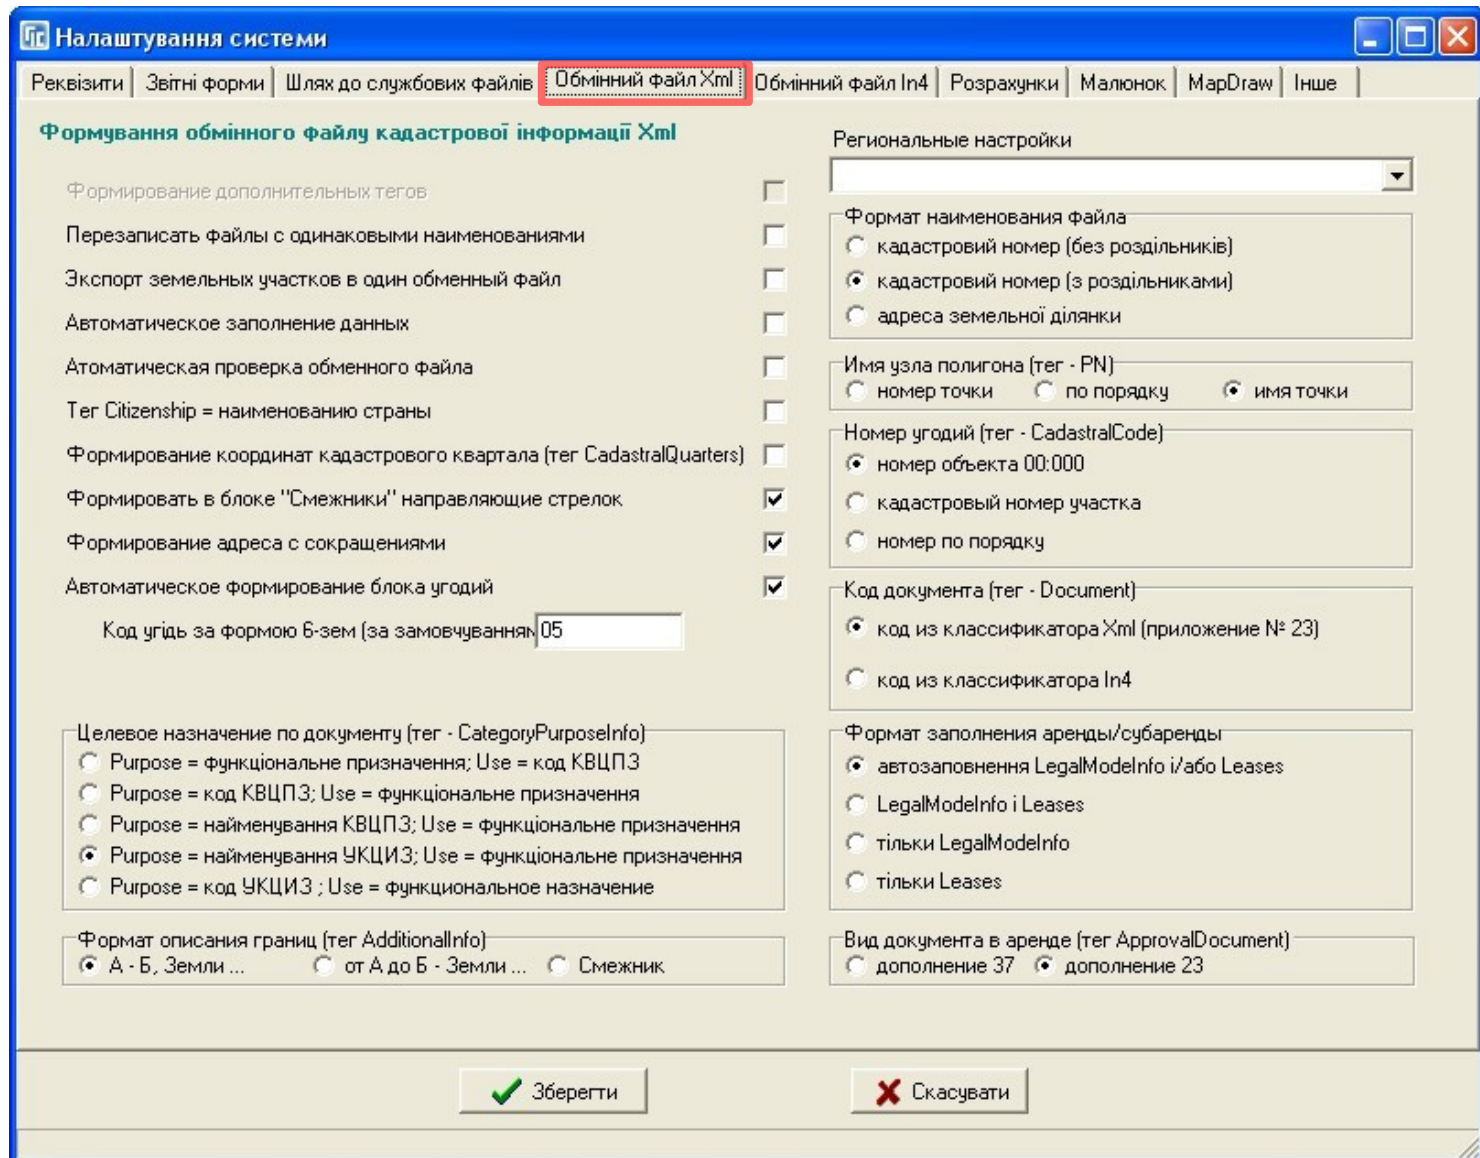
Налаштування системи

Реквізити | Звітні форми | Шлях до службових файлів | Обмінний файл Xml | Обмінний файл In4 | Розрахунки | Малюнок | MapDraw | Інше

Формування обмінного файлу кадастрової інформації Xml

Формирование дополнительных тегов
Перезаписать файлы с одинаковыми наименованиями
Экспорт земельных участков в один обменный файл
Автоматическое заполнение данных
Атоматическая проверка обменного файла
Тег Citizenship = наименованию страны
Формирование координат кадастрового квартала (тег CadastralQuarters)
Формировать в блоке "Смежники" направляющие стрелок
Формирование адреса с сокращениями
Автоматическое формирование блока угодий
Код угідь за формою 6-зем (за замовчуванням 05

Целевое назначение по документу (тег - CategoryPurposeInfo)
Purpose = функціональне призначення; Use = код КВЦПЗ
Purpose = код КВЦПЗ; Use = функціональне призначення
Purpose = найменування КВЦПЗ; Use = функціональне призначення
Purpose = найменування УКЦИЗ; Use = функціональне призначення
Purpose = код УКЦИЗ ; Use = функциональное назначение

Формат описания границ (тег AdditionalInfo)
А - Б, Земли ...
от А до Б - Земли ...
Смежник

Региональные настройки

Формат наименования файла
кадастровий номер (без роздільників)
кадастровий номер (з роздільниками)
адреса земельної ділянки

Имя узла полигона (тег - PN)
номер точки
по порядку
имя точки

Номер угодий (тег - CadastralCode)
номер объекта 00:000
кадастровый номер участка
номер по порядку

Код документа (тег - Document)
код из классификатора Xml (приложение № 23)
код из классификатора In4

Формат заполнения аренды/субаренды
автозаповнення LegalModelInfo і/або Leases
LegalModelInfo і Leases
тільки LegalModelInfo
тільки Leases

Вид документа в аренде (тег ApprovalDocument)
дополнение 37
дополнение 23

Зберегти
Скасувати